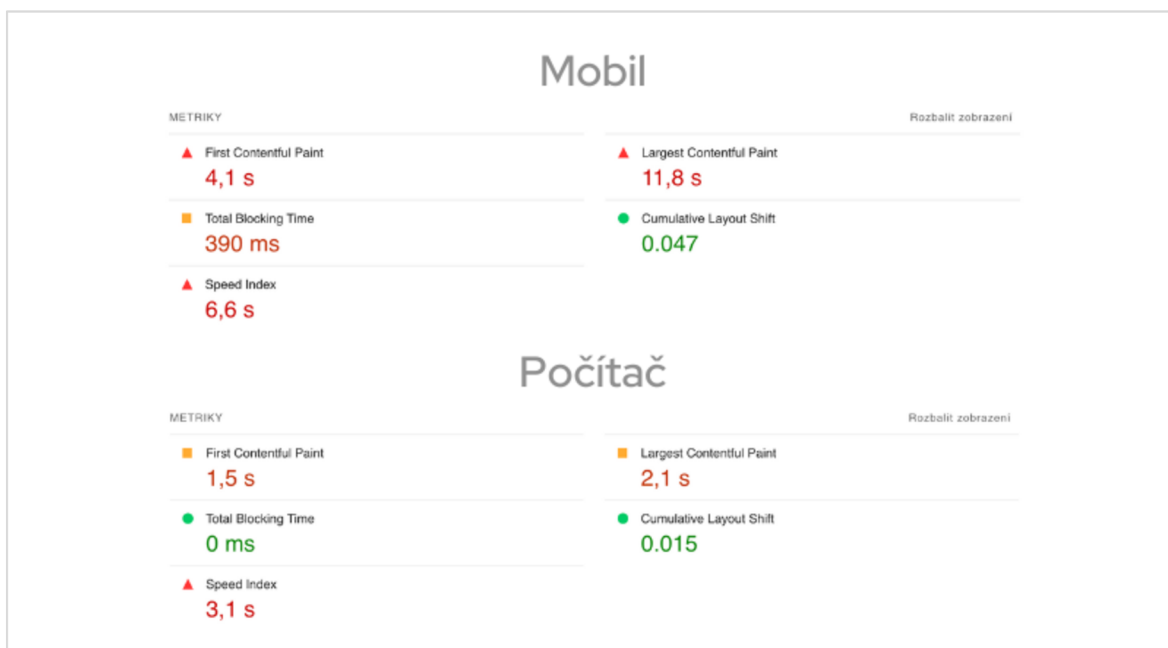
Mobil

METRIKY

Rozbalit zobrazení

First Contentful Paint
4,1 s

Largest Contentful Paint
11,8 s

Total Blocking Time
390 ms

Cumulative Layout Shift
0.047

Speed Index
6,6 s

Počítač

METRIKY

Rozbalit zobrazení

First Contentful Paint
1,5 s

Largest Contentful Paint
2,1 s

Total Blocking Time
0 ms

Cumulative Layout Shift
0.015

Speed Index
3,1 s